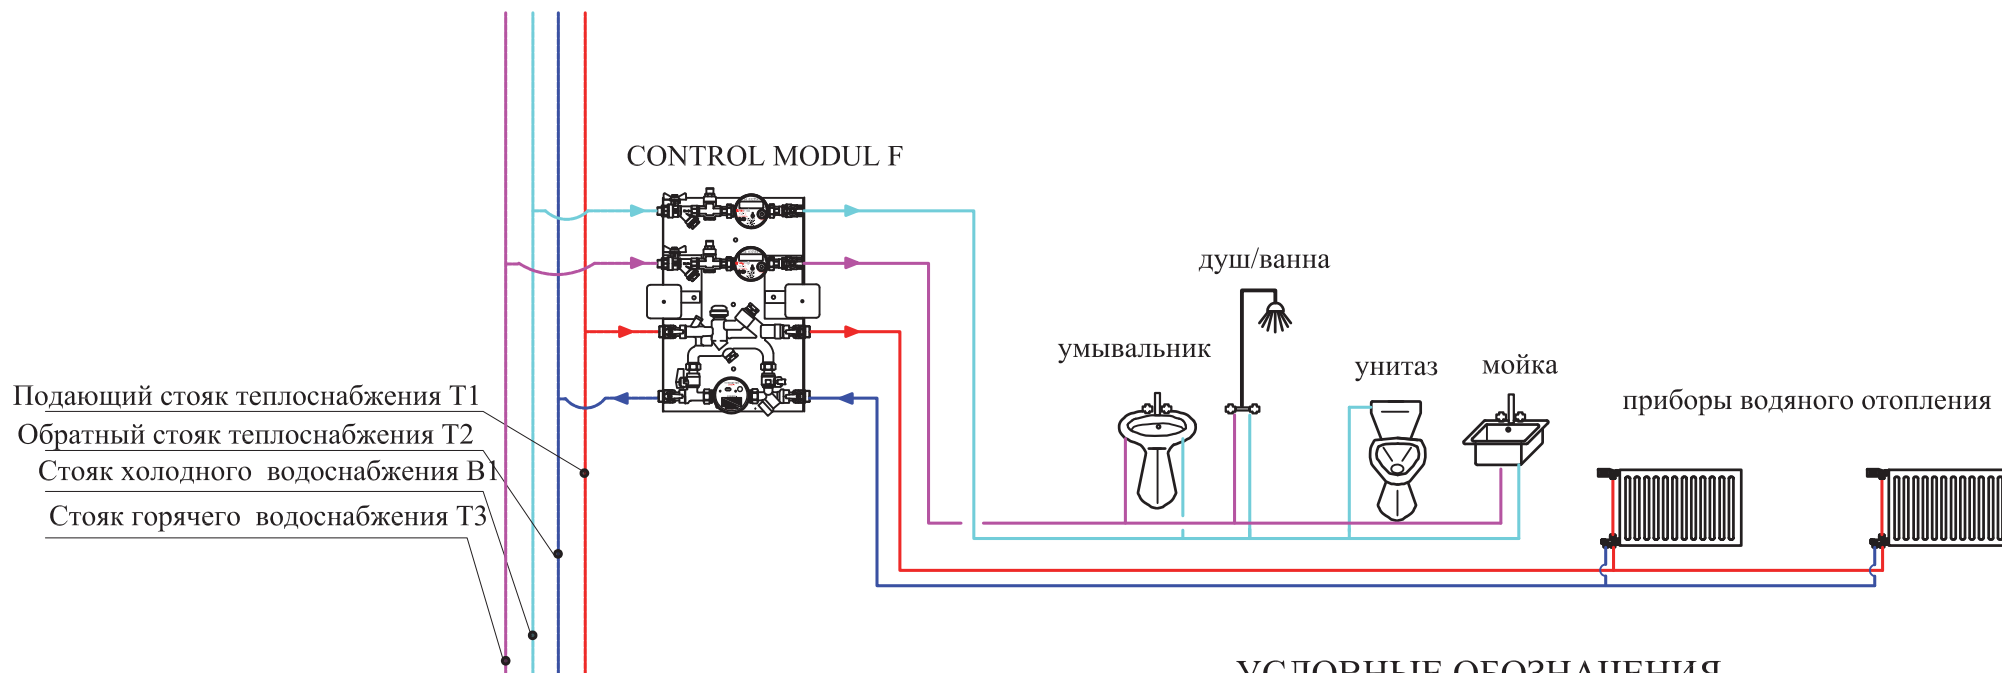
CONTROL MODUL F

душ/ванна

умывальник

унитаз

мойка

приборы водяного отопления

Подающий стояк теплоснабжения Т1

Обратный стояк теплоснабжения Т2

Стояк холодного водоснабжения В1

Стояк горячего водоснабжения Т3

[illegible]